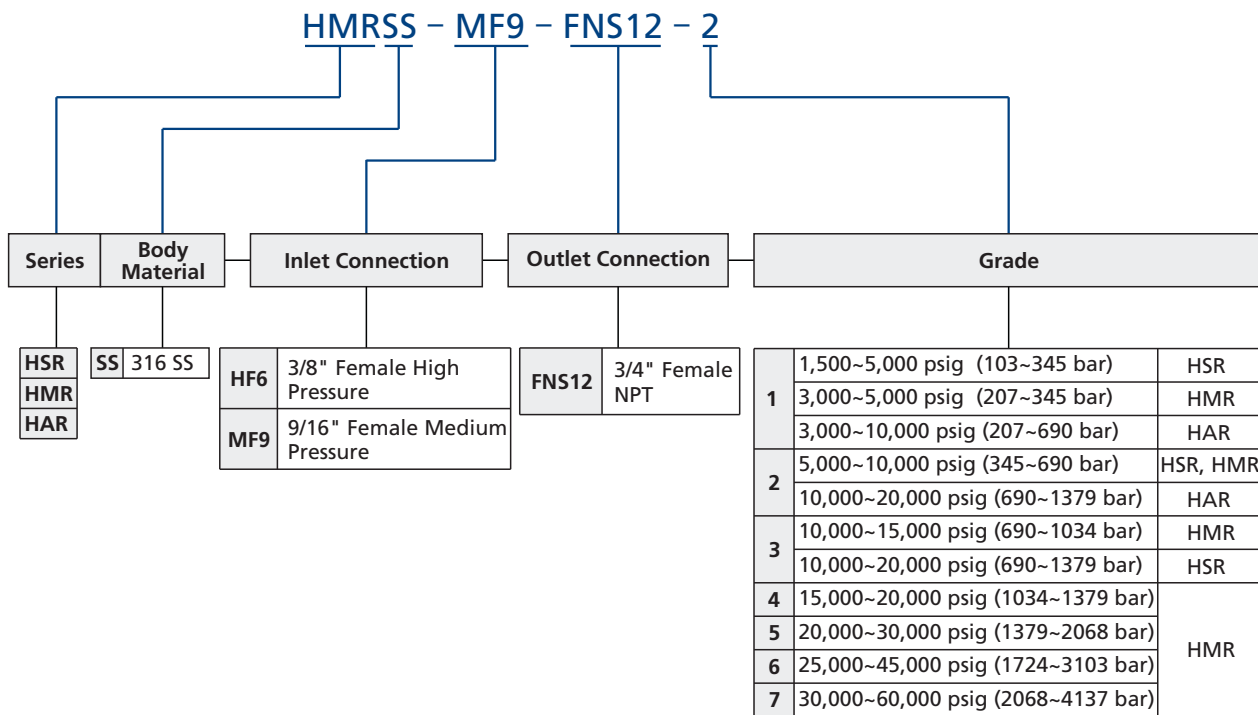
HMRSS – MF9 – FNS12 – 2

| Series | Body Material |
|---|---|

| HSR |
|---|
| HMR |
| HAR |

| SS | 316 SS |
|---|---|

Inlet Connection

| HF6 | 3/8" Female High Pressure |
|---|---|
| MF9 | 9/16" Female Medium Pressure |

Outlet Connection

| FNS12 | 3/4" Female NPT |
|---|---|

Grade

| | | |
|---|---|---|
| 1 | 1,500~5,000 psig (103~345 bar) | HSR |
| | 3,000~5,000 psig (207~345 bar) | HMR |
| | 3,000~10,000 psig (207~690 bar) | HAR |
| 2 | 5,000~10,000 psig (345~690 bar) | HSR, HMR |
| | 10,000~20,000 psig (690~1379 bar) | HAR |
| 3 | 10,000~15,000 psig (690~1034 bar) | HMR |
| | 10,000~20,000 psig (690~1379 bar) | HSR |
| 4 | 15,000~20,000 psig (1034~1379 bar) | HMR |
| 5 | 20,000~30,000 psig (1379~2068 bar) | |
| 6 | 25,000~45,000 psig (1724~3103 bar) | |
| 7 | 30,000~60,000 psig (2068~4137 bar) | |